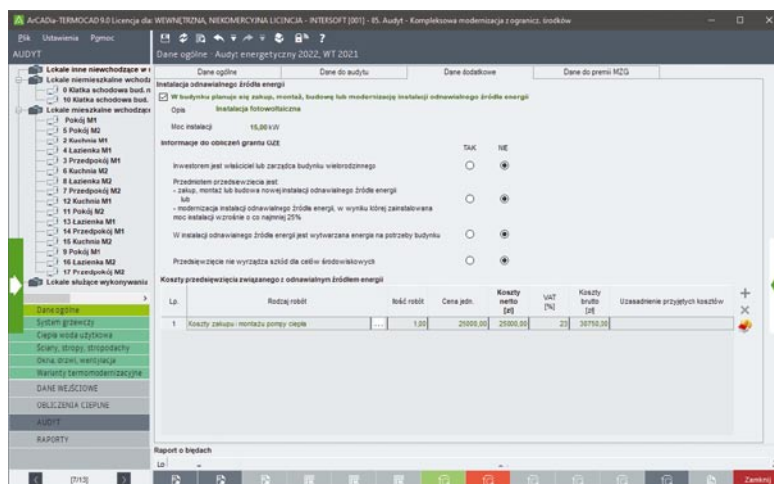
ArCADia-TERMOCAD 9.0 Licencja dla: WEWNĘTRZNA, NIEKOMERCYJNA LICENCJA - INTERSOFT [001] - 85. Audyt - Kompleksowa modernizacja z ogranicz. środków

Plik Ustawienia Pomoc

AUDYT

Dane ogólne · Audyt energetyczny 2022, WT 2021

Lokale inne niewchodzące w
Lokale niemieszkalne wchodzą
0 Klatka schodowa bud. n
10 Klatka schodowa bud.
Lokale mieszkalne wchodzące
Pokój M1
5 Pokój M2
2 Kuchnia M1
4 Łazienka M1
3 Przedpokój M1
6 Kuchnia M2
8 Łazienka M2
7 Przedpokój M2
12 Kuchnia M1
11 Pokój M2
13 Łazienka M1
14 Przedpokój M1
15 Kuchnia M2
9 Pokój M1
16 Łazienka M2
17 Przedpokój M2
Lokale służące wykonywania

Dane ogólne
System grzewczy
Ciepła woda użytkowa
Ściany, stropy, stropodachy
Okna, drzwi, wentylacja
Warianty termomodernizacyjne
DANE WEJŚCIOWE
OBLICZENIA CIEPLNE
AUDYT
RAPORTY

[7/13]

Dane ogólne | Dane do audytu | Dane dodatkowe | Dane do premii MZG

Instalacja odnawialnego źródła energii
W budynku planuje się zakup, montaż, budowę lub modernizację instalacji odnawialnego źródła energii
Opis Instalacja fotowoltaiczna
Moc instalacji 15,00 kW

Informacje do obliczeń grantu OZE
TAK NIE
Inwestorem jest właściciel lub zarządca budynku wielorodzinnego
Przedmiotem przedsięwzięcia jest:
- zakup, montaż lub budowa nowej instalacji odnawialnego źródła energii
lub
- modernizacja instalacji odnawialnego źródła energii, w wyniku której zainstalowana moc instalacji wzrośnie o co najmniej 25%
W instalacji odnawialnego źródła energii jest wytwarzana energia na potrzeby budynku
Przedsięwzięcie nie wyrządza szkód dla celów środowiskowych

Koszty przedsięwzięcia związanego z odnawialnym źródłem energii

| Lp. | Rodzaj robót | Ilość robót | Cena jedn. | Koszty netto [zł] | VAT [%] | Koszty brutto [zł] | Uzasadnienie przyjętych kosztów |
|---|---|---|---|---|---|---|---|
| 1 | Koszty zakupu i montażu pompy ciepła | 1,00 | 25000,00 | 25000,00 | 23 | 30750,00 | |

Raport o błędach
Lp.

Zamknij